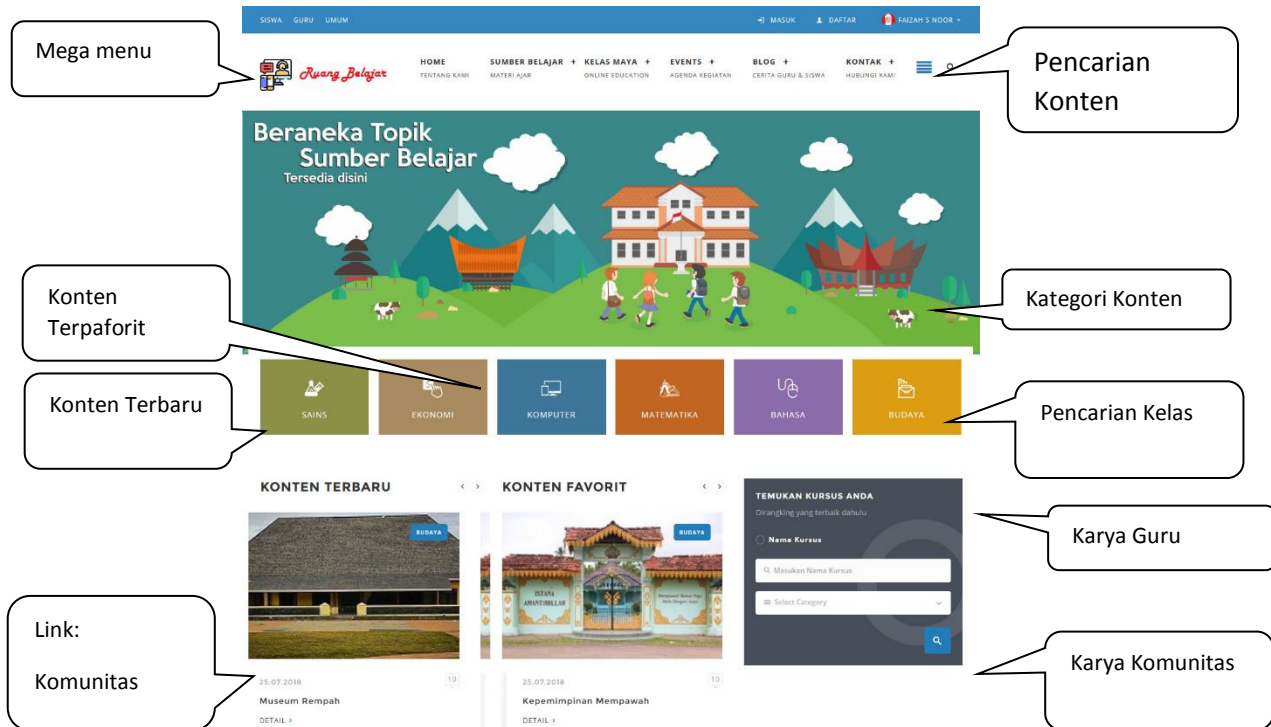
SISWA GURU UMUM

MASUK DAFTAR FAIZAH S NOOR

Mega menu

Ruang Belajar

HOME
TENTANG KAMI

SUMBER BELAJAR +
MATERI AJAR

KELAS MAYA +
ONLINE EDUCATION

EVENTS +
AGENDA KEGIATAN

BLOG +
CERITA GURU & SISWA

KONTAK +
HUBUNGI KAMI

Pencarian Konten

Beraneka Topik Sumber Belajar
Tersedia disini

Konten Terpaforit

Kategori Konten

Konten Terbaru

SAINS

EKONOMI

KOMPUTER

MATEMATIKA

BAHASA

BUDAYA

Pencarian Kelas

KONTEN TERBARU

KONTEN FAVORIT

BUDAYA

BUDAYA

ISTANA AMANTUBILLAH

TEMUKAN KURSUS ANDA
Dirangking yang terbaik dahulu

Nama Kursus

Masukan Nama Kursus

Select Category

Karya Guru

Link:

Komunitas

25.07.2018
10
Museum Rempah
DETAIL

25.07.2018
10
Kepemimpinan Mempawah
DETAIL

Karya Komunitas